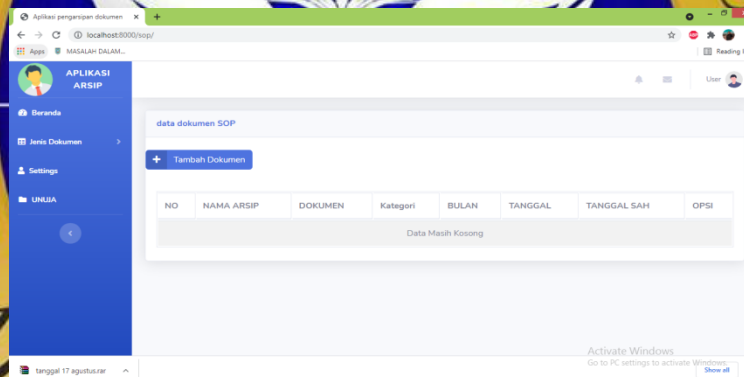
Aplikasi pengarsipan dokumen ×
+
localhost:8000/sop/
Apps
MASALAH DALAM...
Reading l

APLIKASI ARSIP

Beranda
Jenis Dokumen
Settings
UNUJA

User

data dokumen SOP

+ Tambah Dokumen

| NO | NAMA ARSIP | DOKUMEN | Kategori | BULAN | TANGGAL | TANGGAL SAH | OPSI |
|---|---|---|---|---|---|---|---|
| Data Masih Kosong | | | | | | | |

Activate Windows
Go to PC settings to activate Windows.

tanggal 17 agustus.rar
Show all